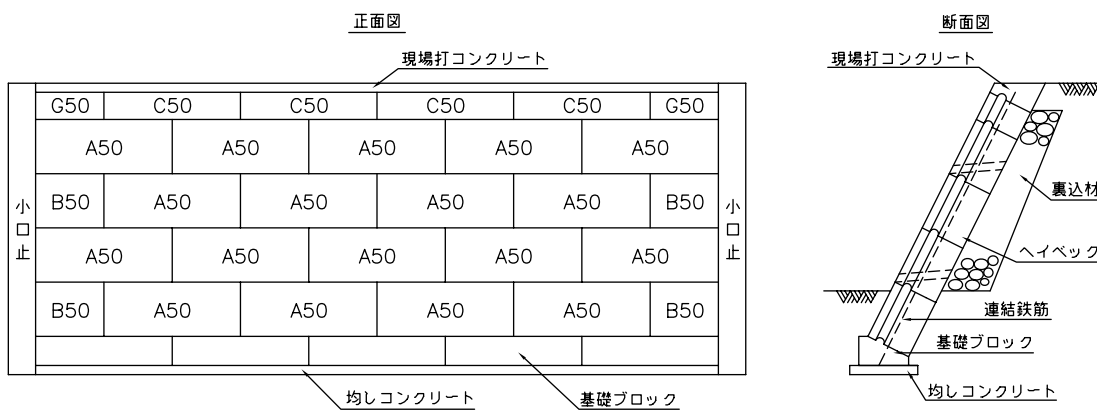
正面図

現場打コンクリート

G50 C50 C50 C50 C50 G50

A50 A50 A50 A50 A50

B50 A50 A50 A50 A50 B50

A50 A50 A50 A50 A50

B50 A50 A50 A50 A50 B50

小口止

小口止

均しコンクリート

基礎ブロック

断面図

現場打コンクリート

裏込材

ヘイベック

連結鉄筋

基礎ブロック

均しコンクリート